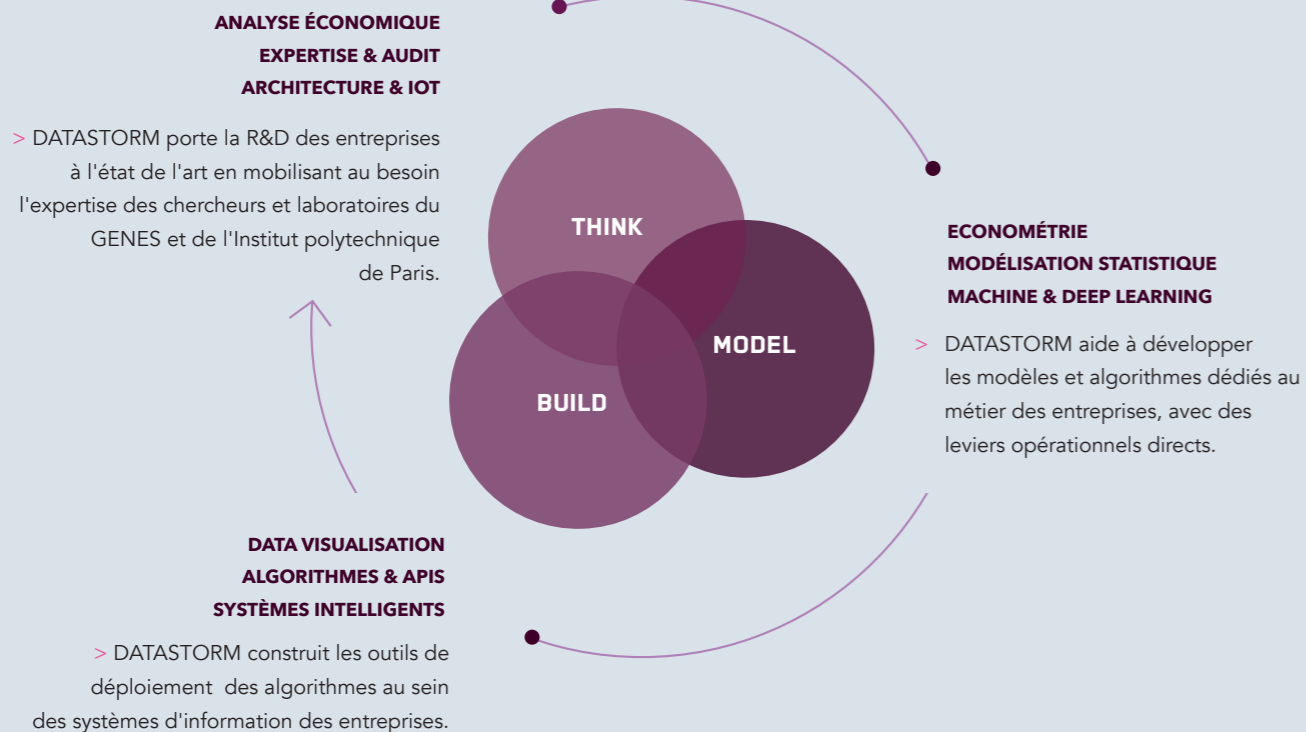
ANALYSE ÉCONOMIQUE
EXPERTISE & AUDIT
ARCHITECTURE & IOT

> DATASTORM porte la R&D des entreprises à l'état de l'art en mobilisant au besoin l'expertise des chercheurs et laboratoires du GENES et de l'Institut polytechnique de Paris.

THINK

MODEL

BUILD

ECONOMÉTRIE
MODÉLISATION STATISTIQUE
MACHINE & DEEP LEARNING

> DATASTORM aide à développer les modèles et algorithmes dédiés au métier des entreprises, avec des leviers opérationnels directs.

DATA VISUALISATION
ALGORITHMES & APIS
SYSTÈMES INTELLIGENTS

> DATASTORM construit les outils de déploiement des algorithmes au sein des systèmes d'information des entreprises.